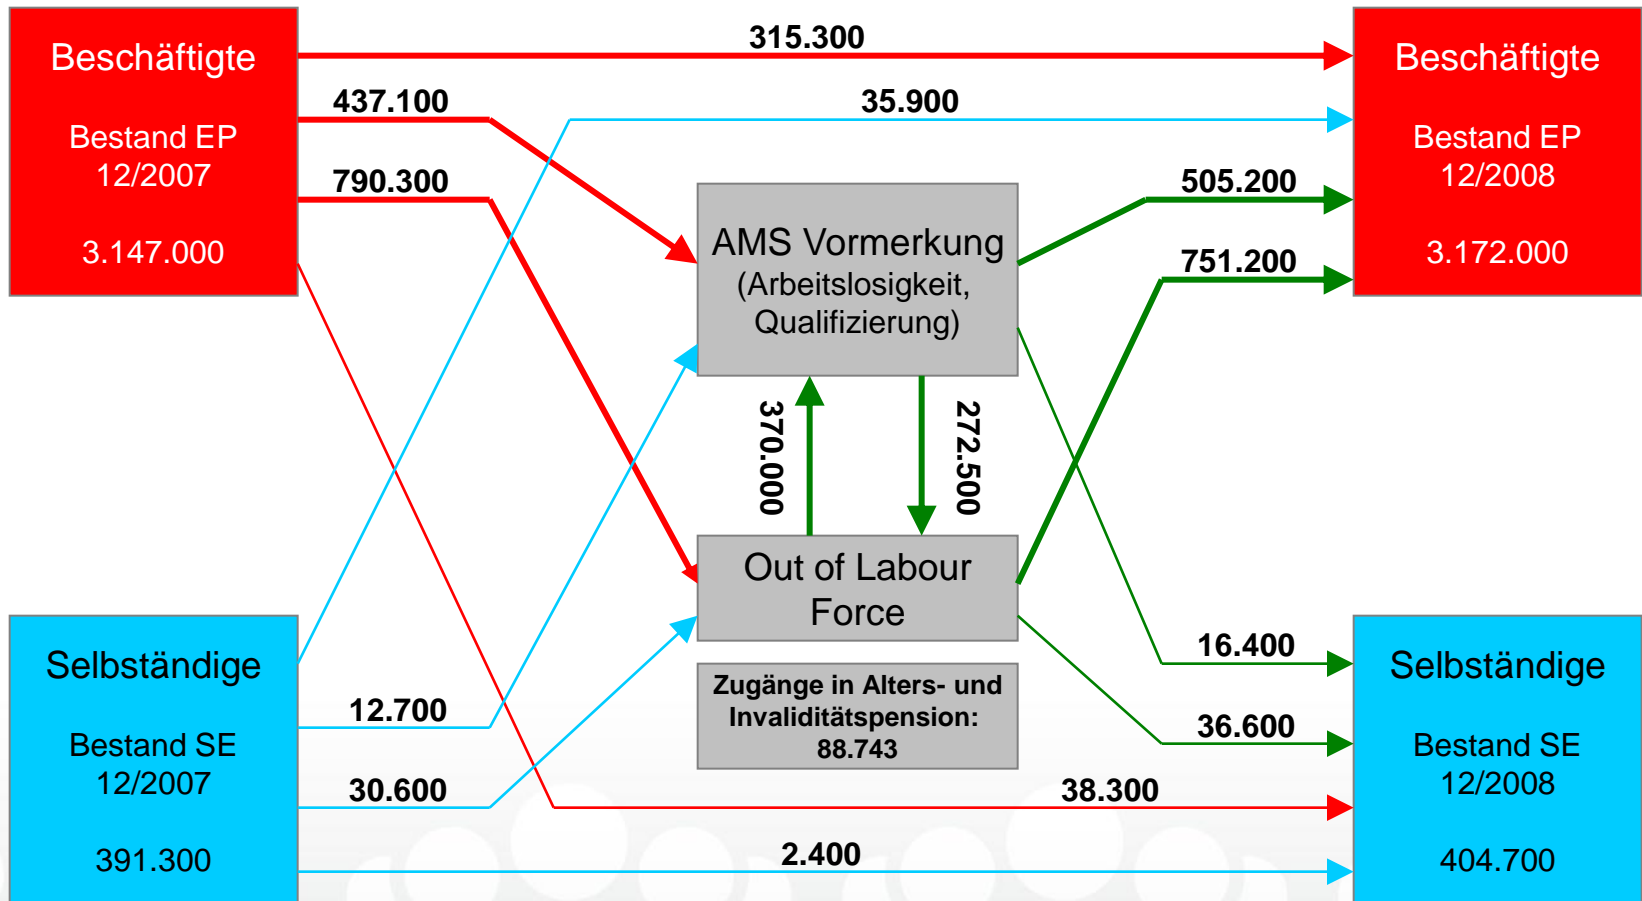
Beschäftigte

Bestand EP 12/2007

3.147.000

315.300

437.100

35.900

790.300

Beschäftigte

Bestand EP 12/2008

3.172.000

505.200

751.200

AMS Vormerkung (Arbeitslosigkeit, Qualifizierung)

370.000

272.500

Out of Labour Force

Zugänge in Alters- und Invaliditätspension: 88.743

Selbständige

Bestand SE 12/2007

391.300

12.700

30.600

16.400

36.600

38.300

2.400

Selbständige

Bestand SE 12/2008

404.700